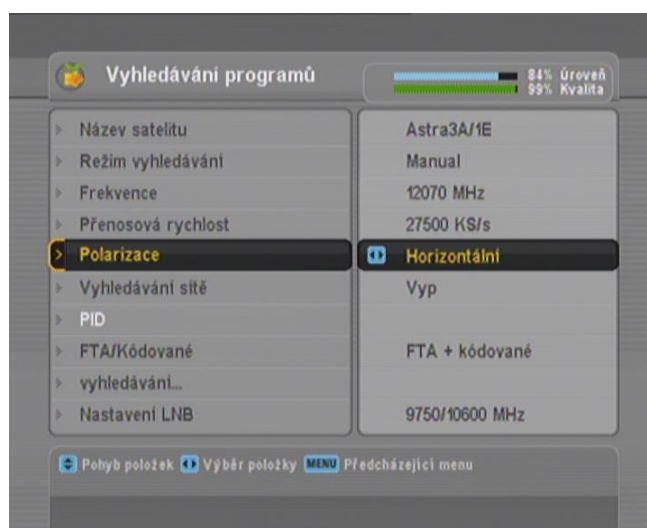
Vyhledávání programů

84% Úroveň
99% Kvalita

| | |
|---|---|
| Název satelitu | Astra3A/1E |
| Režim vyhledávání | Manual |
| Frekvence | 12070 MHz |
| Přenosová rychlost | 27500 KS/s |
| Polarizace | Horizontální |
| Vyhledávání sítě | Vyp |
| PID | |
| FTA/Kódované | FTA + kódované |
| vyhledávání... | |
| Nastavení LNB | 9750/10600 MHz |

Pohyb položek Výběr položky MENU Předcházející menu